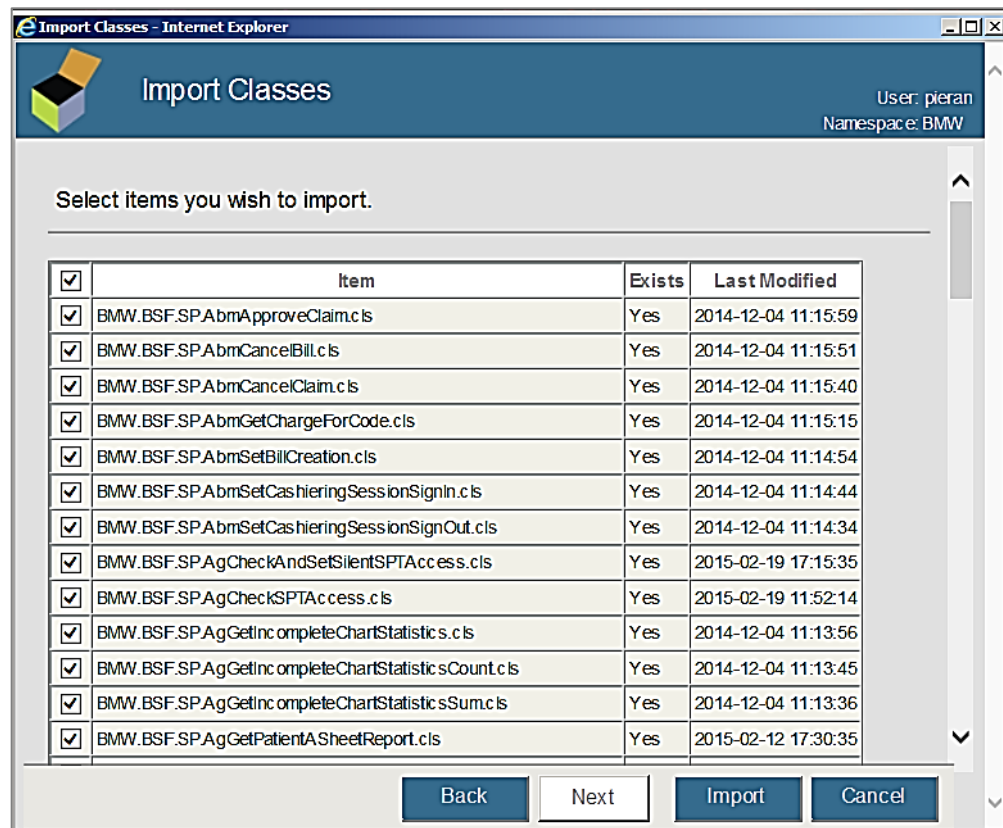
Import Classes - Internet Explorer

Import Classes

User: pieran
Namespace: BMW

Select items you wish to import.

| ☑ | Item | Exists | Last Modified |
|---|---|---|---|
| ☑ | BMW.BSF.SP.AbmApproveClaim.cls | Yes | 2014-12-04 11:15:59 |
| ☑ | BMW.BSF.SP.AbmCancelBill.cls | Yes | 2014-12-04 11:15:51 |
| ☑ | BMW.BSF.SP.AbmCancelClaim.cls | Yes | 2014-12-04 11:15:40 |
| ☑ | BMW.BSF.SP.AbmGetChargeForCode.cls | Yes | 2014-12-04 11:15:15 |
| ☑ | BMW.BSF.SP.AbmSetBillCreation.cls | Yes | 2014-12-04 11:14:54 |
| ☑ | BMW.BSF.SP.AbmSetCashieringSessionSignIn.cls | Yes | 2014-12-04 11:14:44 |
| ☑ | BMW.BSF.SP.AbmSetCashieringSessionSignOut.cls | Yes | 2014-12-04 11:14:34 |
| ☑ | BMW.BSF.SP.AgCheckAndSetSilentSPTAccess.cls | Yes | 2015-02-19 17:15:35 |
| ☑ | BMW.BSF.SP.AgCheckSPTAccess.cls | Yes | 2015-02-19 11:52:14 |
| ☑ | BMW.BSF.SP.AgGetIncompleteChartStatistics.cls | Yes | 2014-12-04 11:13:56 |
| ☑ | BMW.BSF.SP.AgGetIncompleteChartStatisticsCount.cls | Yes | 2014-12-04 11:13:45 |
| ☑ | BMW.BSF.SP.AgGetIncompleteChartStatisticsSum.cls | Yes | 2014-12-04 11:13:36 |
| ☑ | BMW.BSF.SP.AgGetPatientASheetReport.cls | Yes | 2015-02-12 17:30:35 |

Back Next Import Cancel